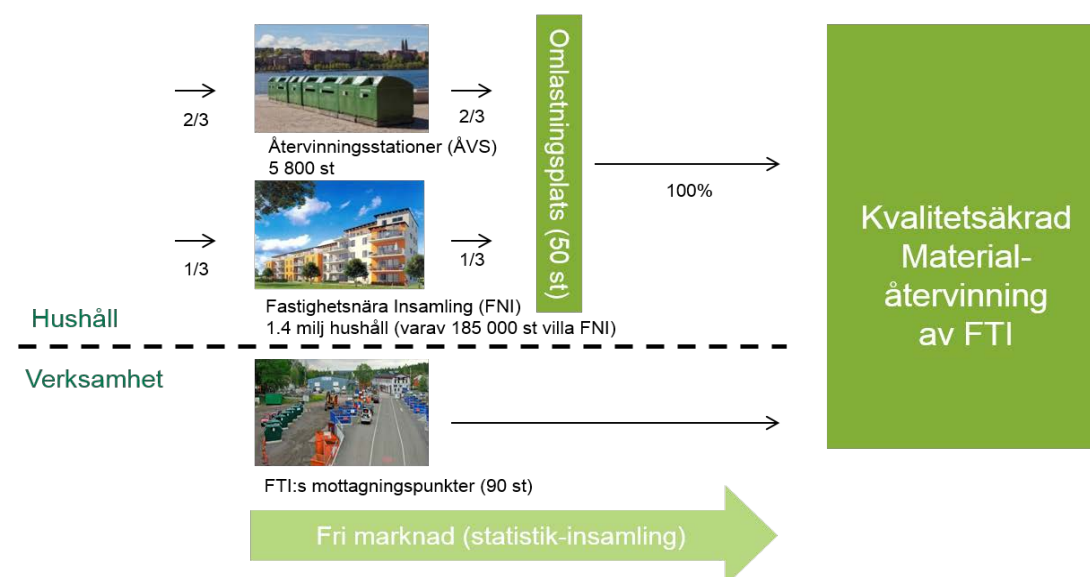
2/3

Återvinningsstationer (ÅVS)
5 800 st

2/3

1/3

Fastighetsnära Insamling (FNI)
1.4 milj hushåll (varav 185 000 st villa FNI)

1/3

Omlastningsplats (50 st)

100%

Kvalitetsäkrad Material-återvinning av FTI

Hushåll

Verksamhet

FTI:s mottagningspunkter (90 st)

Fri marknad (statistik-insamling)